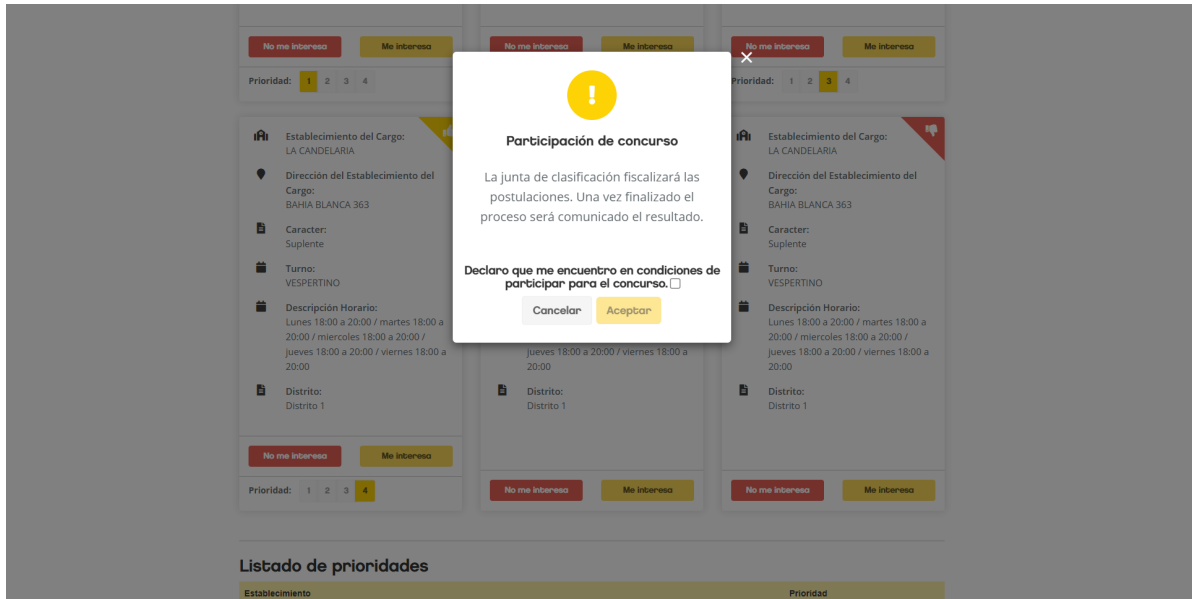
No me interesa
Me interesa
Prioridad: 1 2 3 4

No me interesa
Me interesa

No me interesa
Me interesa
Prioridad: 1 2 3 4

Establecimiento del Cargo:
LA CANDELARIA

Dirección del Establecimiento del Cargo:
BAHIA BLANCA 363

Caracter:
Suplente

Turno:
VESPERTINO

Descripción Horario:
Lunes 18:00 a 20:00 / martes 18:00 a 20:00 / miercoles 18:00 a 20:00 / jueves 18:00 a 20:00 / viernes 18:00 a 20:00

Distrito:
Distrito 1

No me interesa
Me interesa
Prioridad: 1 2 3 4

jueves 18:00 a 20:00 / viernes 18:00 a 20:00

Distrito:
Distrito 1

No me interesa
Me interesa

Establecimiento del Cargo:
LA CANDELARIA

Dirección del Establecimiento del Cargo:
BAHIA BLANCA 363

Caracter:
Suplente

Turno:
VESPERTINO

Descripción Horario:
Lunes 18:00 a 20:00 / martes 18:00 a 20:00 / miercoles 18:00 a 20:00 / jueves 18:00 a 20:00 / viernes 18:00 a 20:00

Distrito:
Distrito 1

No me interesa
Me interesa

×
!
Participación de concurso

La junta de clasificación fiscalizará las postulaciones. Una vez finalizado el proceso será comunicado el resultado.

Declaro que me encuentro en condiciones de participar para el concurso.

Cancelar
Aceptar

Listado de prioridades

| Establecimiento | Prioridad |
|---|---|